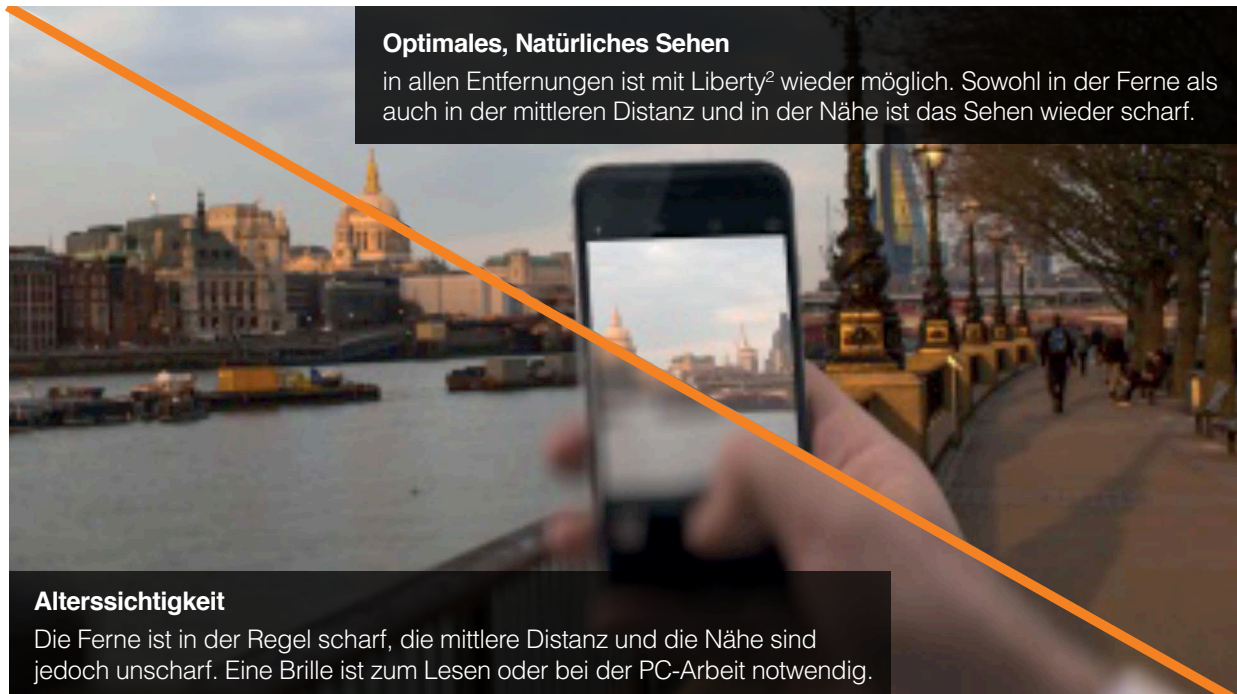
**Optimales, Natürliches Sehen**

in allen Entfernungen ist mit Liberty$^2$ wieder möglich. Sowohl in der Ferne als auch in der mittleren Distanz und in der Nähe ist das Sehen wieder scharf.

**Alterssichtigkeit**

Die Ferne ist in der Regel scharf, die mittlere Distanz und die Nähe sind jedoch unscharf. Eine Brille ist zum Lesen oder bei der PC-Arbeit notwendig.